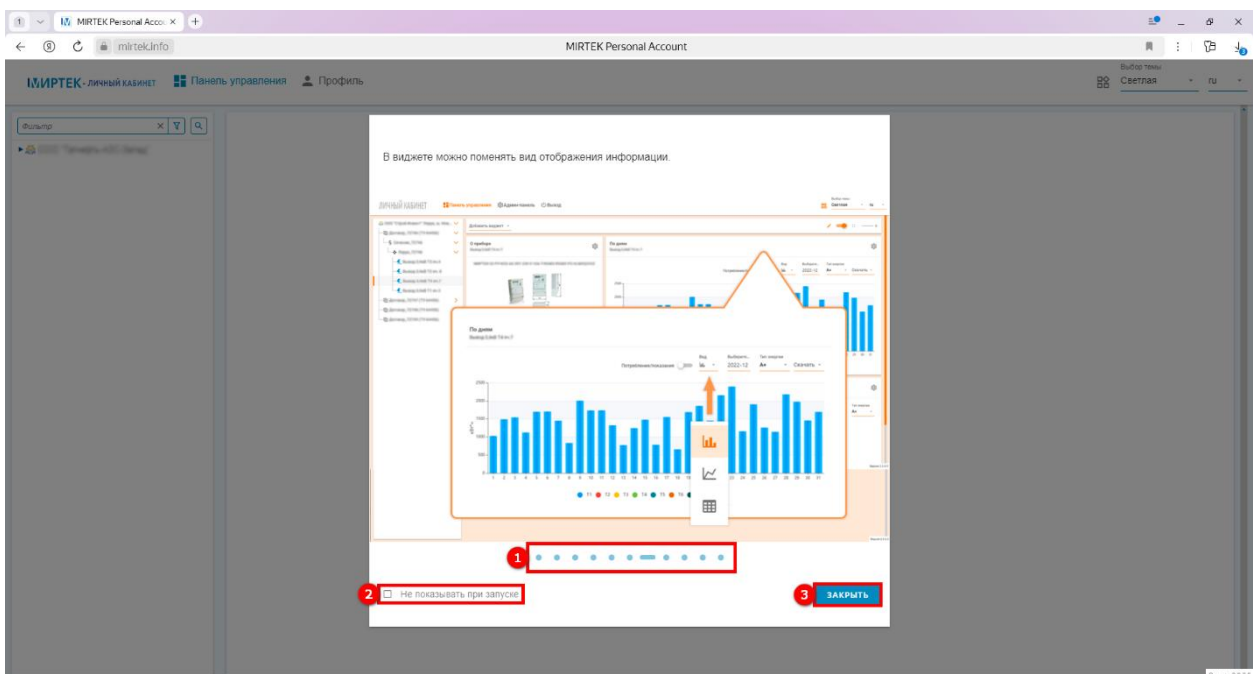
1 MIRTEK Personal Accou ×

mirtek.info

MIRTEK Personal Account

МИРТЕК - личный кабинет Панель управления Профиль

Выбор темы
Светлая ru

Фильтр

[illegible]

В виджете можно поменять вид отображения информации.

личный кабинет Панель управления Администрирование Выход

По дням

Потребление/показания

Вид

Выберите...

2022-12

Тип энергии

А+

Скачать

2500

2000

1500

1000

500

0

кВт*ч

1 2 3 4 5 6 7 8 9 10 11 12 13 14 15 16 17 18 19 20 21 22 23 24 25 26 27 28 29 30 31

1

2 Не показывать при запуске

3 ЗАКРЫТЬ